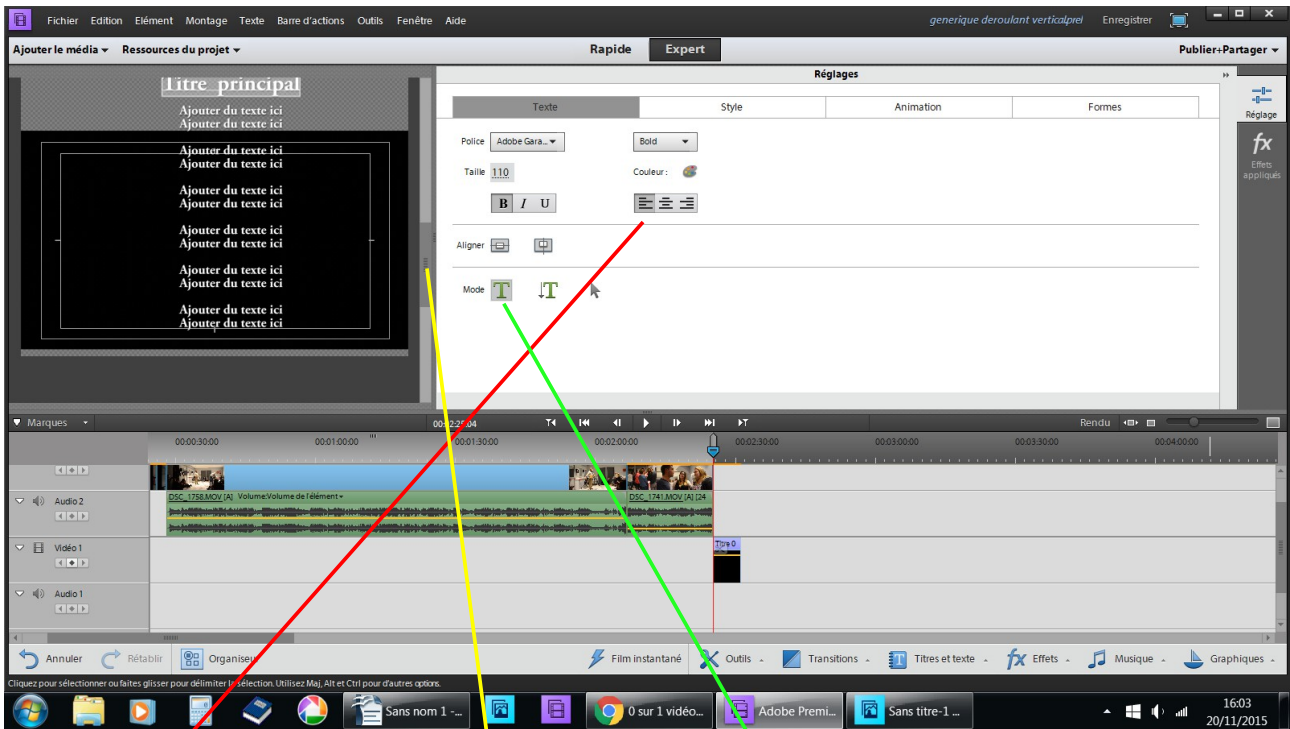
Fichier Edition Elément Montage Texte Barre d'actions Outils Fenêtre Aide
generique deroulant verticalprel Enregistrer

Ajouter le média ▾ Ressources du projet ▾
Rapide Expert
Publier+Partager ▾

Titre principal
Ajouter du texte ici
Ajouter du texte ici
Ajouter du texte ici
Ajouter du texte ici
Ajouter du texte ici
Ajouter du texte ici
Ajouter du texte ici
Ajouter du texte ici
Ajouter du texte ici
Ajouter du texte ici
Ajouter du texte ici
Ajouter du texte ici

Réglages

| Texte | Style | Animation | Formes |
|---|---|---|---|

Police Adobe Gara... Bold
Taille 110 Couleur :
B I U
Aligner
Mode

Réglage
fx
Effets appliqués

Marques
00:02:25:04
Rendu
00:00:30:00 00:01:00:00 00:01:30:00 00:02:00:00 00:02:30:00 00:03:00:00 00:03:30:00 00:04:00:00

Audio 2
DSC_1758.MOV [A] Volume:Volume de l'élément ▾
DSC_1741.MOV [A] [24
Vidéo 1
Titre 0
Audio 1

Annuler Rétablir Organiseur
Film instantané Outils Transitions Titres et texte Effets Musique Graphiques

Cliquez pour sélectionner ou faites glisser pour délimiter la sélection. Utilisez Maj, Alt et Ctrl pour d'autres options.

Sans nom 1 -...
0 sur 1 vidéo...
Adobe Premi...
Sans titre-1 ...
16:03
20/11/2015